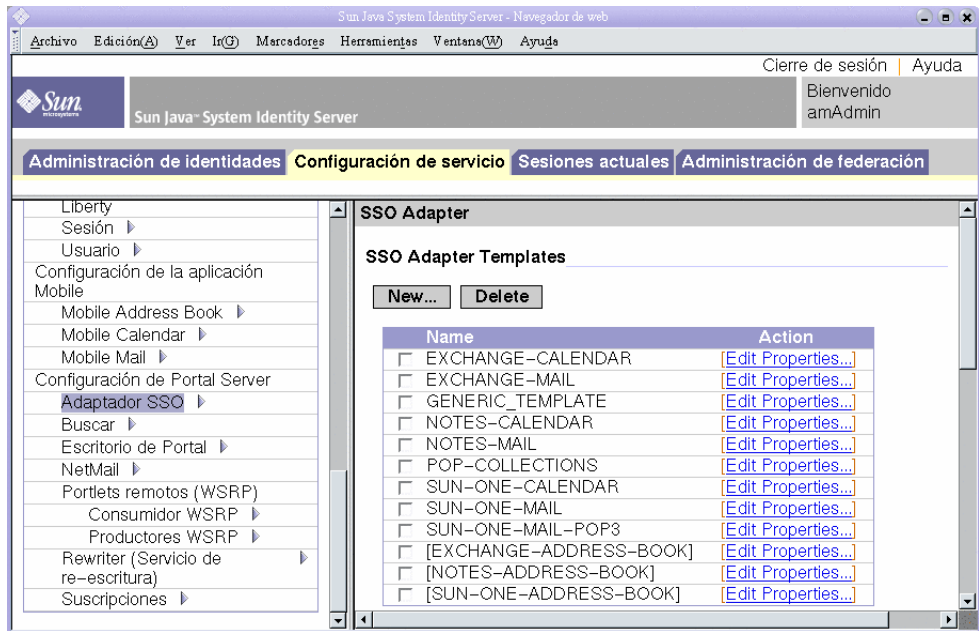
Sun Java System Identity Server - Navegador de web

Archivo Edición(A) Ver Ir(G) Marcadores Herramientas Ventana(W) Ayuda

Cierre de sesión | Ayuda

Sun microsystems

Sun Java™ System Identity Server

Bienvenido amAdmin

Administración de identidades | Configuración de servicio | Sesiones actuales | Administración de federación

Liberty
Sesión
Usuario
Configuración de la aplicación Mobile
Mobile Address Book
Mobile Calendar
Mobile Mail
Configuración de Portal Server
Adaptador SSO
Buscar
Escritorio de Portal
NetMail
Portlets remotos (WSRP)
Consumidor WSRP
Productores WSRP
Rewriter (Servicio de re-escritura)
Suscripciones

SSO Adapter

SSO Adapter Templates

New... Delete

| Name | Action |
|---|---|
| EXCHANGE-CALENDAR | [Edit Properties...] |
| EXCHANGE-MAIL | [Edit Properties...] |
| GENERIC_TEMPLATE | [Edit Properties...] |
| NOTES-CALENDAR | [Edit Properties...] |
| NOTES-MAIL | [Edit Properties...] |
| POP-COLLECTIONS | [Edit Properties...] |
| SUN-ONE-CALENDAR | [Edit Properties...] |
| SUN-ONE-MAIL | [Edit Properties...] |
| SUN-ONE-MAIL-POP3 | [Edit Properties...] |
| [EXCHANGE-ADDRESS-BOOK] | [Edit Properties...] |
| [NOTES-ADDRESS-BOOK] | [Edit Properties...] |
| [SUN-ONE-ADDRESS-BOOK] | [Edit Properties...] |